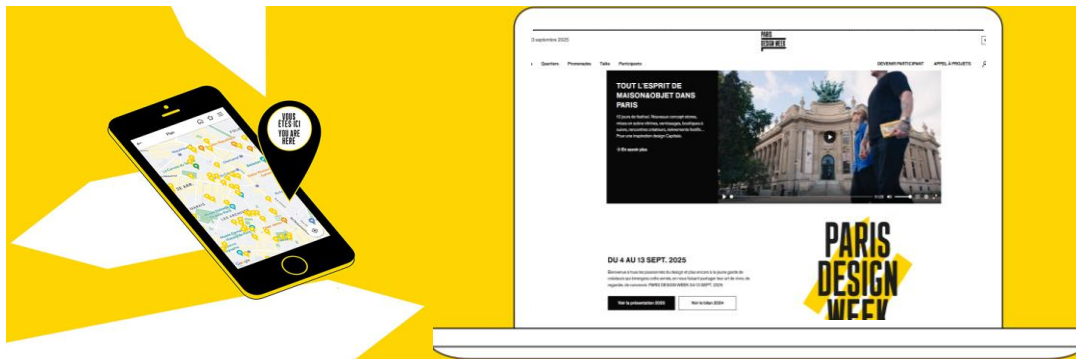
Plan

VOUS ÊTES ICI
YOU ARE HERE

3 septembre 2025

PARIS DESIGN WEEK

Quartiers Promenades Talks Participants

DEVENIR PARTICIPANT APPEL À PROJETS

TOUT L'ESPRIT DE MAISON&OBJET DANS PARIS

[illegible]

→ En savoir plus

DU 4 AU 13 SEPT. 2025

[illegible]

Voir la présentation 2025

Voir le bilan 2024

PARIS DESIGN WEEK